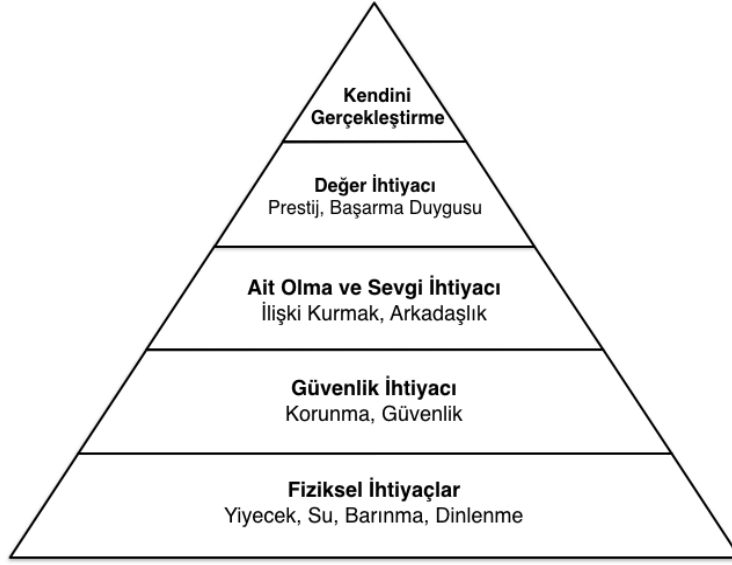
Kendini Gerçekleştirme

Değer İhtiyacı
Prestij, Başarma Duygusu

Ait Olma ve Sevgi İhtiyacı
İlişki Kurmak, Arkadaşlık

Güvenlik İhtiyacı
Korunma, Güvenlik

Fiziksel İhtiyaçlar
Yiyecek, Su, Barınma, Dinlenme